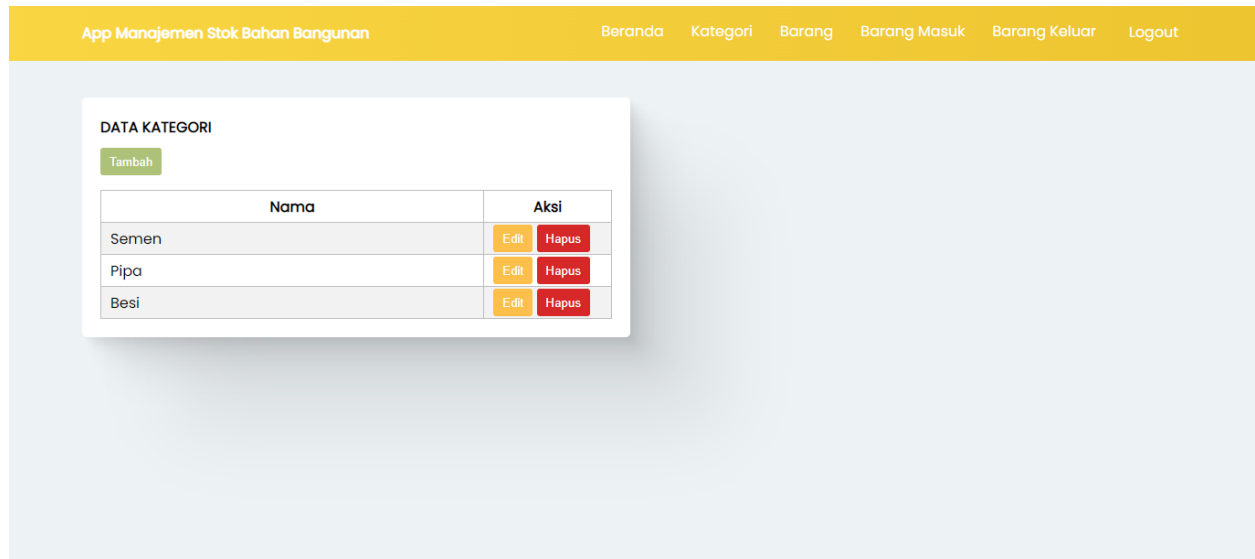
App Manajemen Stok Bahan Bangunan

Beranda Kategori Barang Barang Masuk Barang Keluar Logout

DATA KATEGORI

Tambah

| Nama | Aksi |
|---|---|
| Semen | Edit Hapus |
| Pipa | Edit Hapus |
| Besi | Edit Hapus |